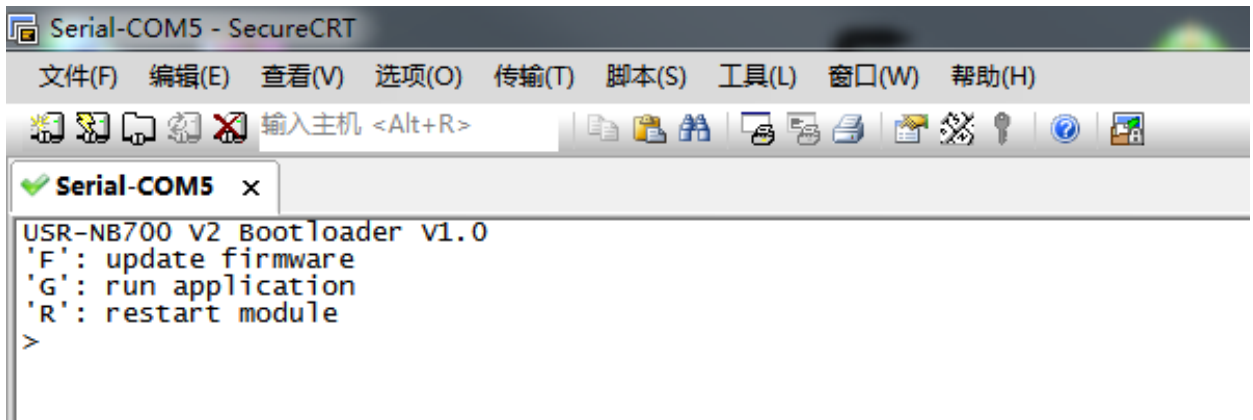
Serial-COM5 - SecureCRT

文件(F) 编辑(E) 查看(V) 选项(O) 传输(T) 脚本(S) 工具(L) 窗口(W) 帮助(H)

输入主机 <Alt+R>

Serial-COM5 ×

USR-NB700 V2 Bootloader V1.0
'F': update firmware
'G': run application
'R': restart module
>